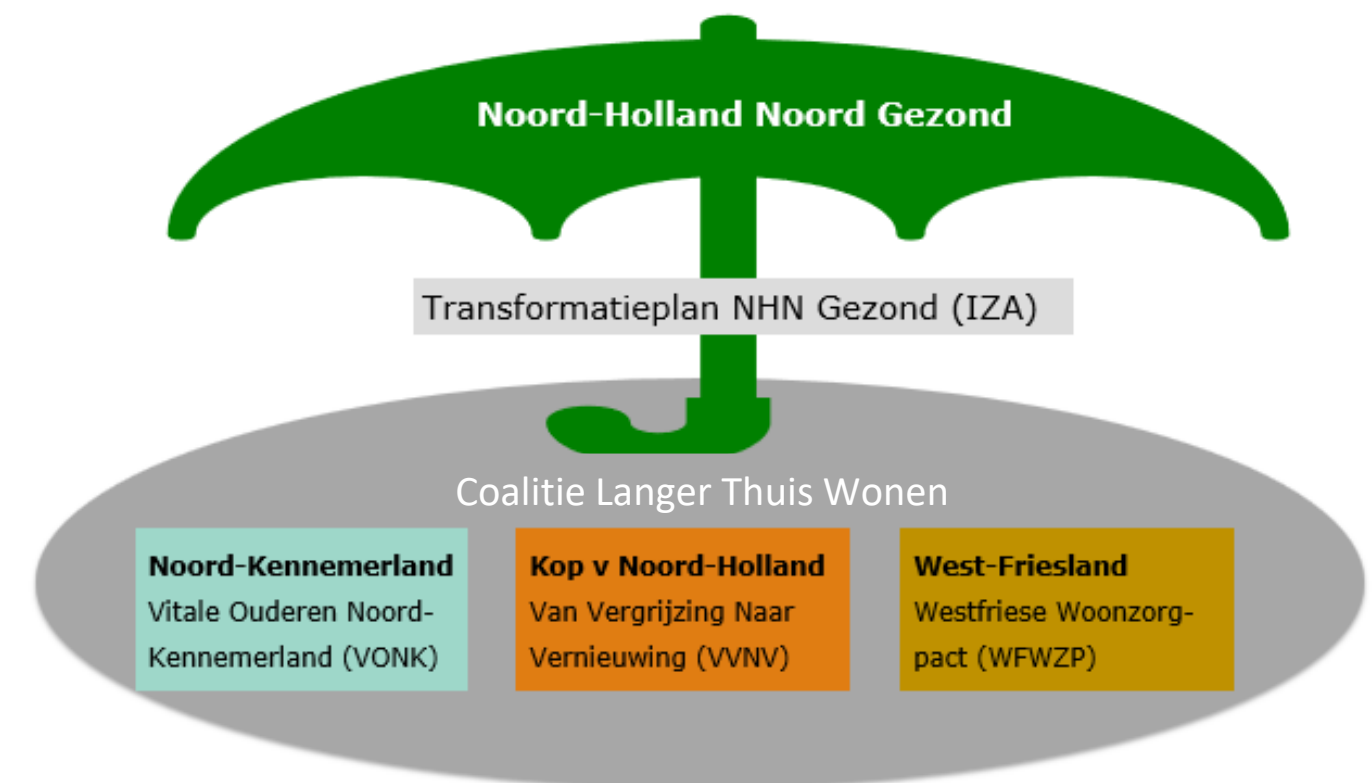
Noord-Holland Noord Gezond

Transformatieplan NHN Gezond (IZA)

Coalitie Langer Thuis Wonen

Noord-Kennemerland
Vitale Ouderen Noord-Kennemerland (VONK)

Kop v Noord-Holland
Van Vergrijzing Naar Vernieuwing (VVNV)

West-Friesland
Westfriese Woonzorg-pact (WFWZP)